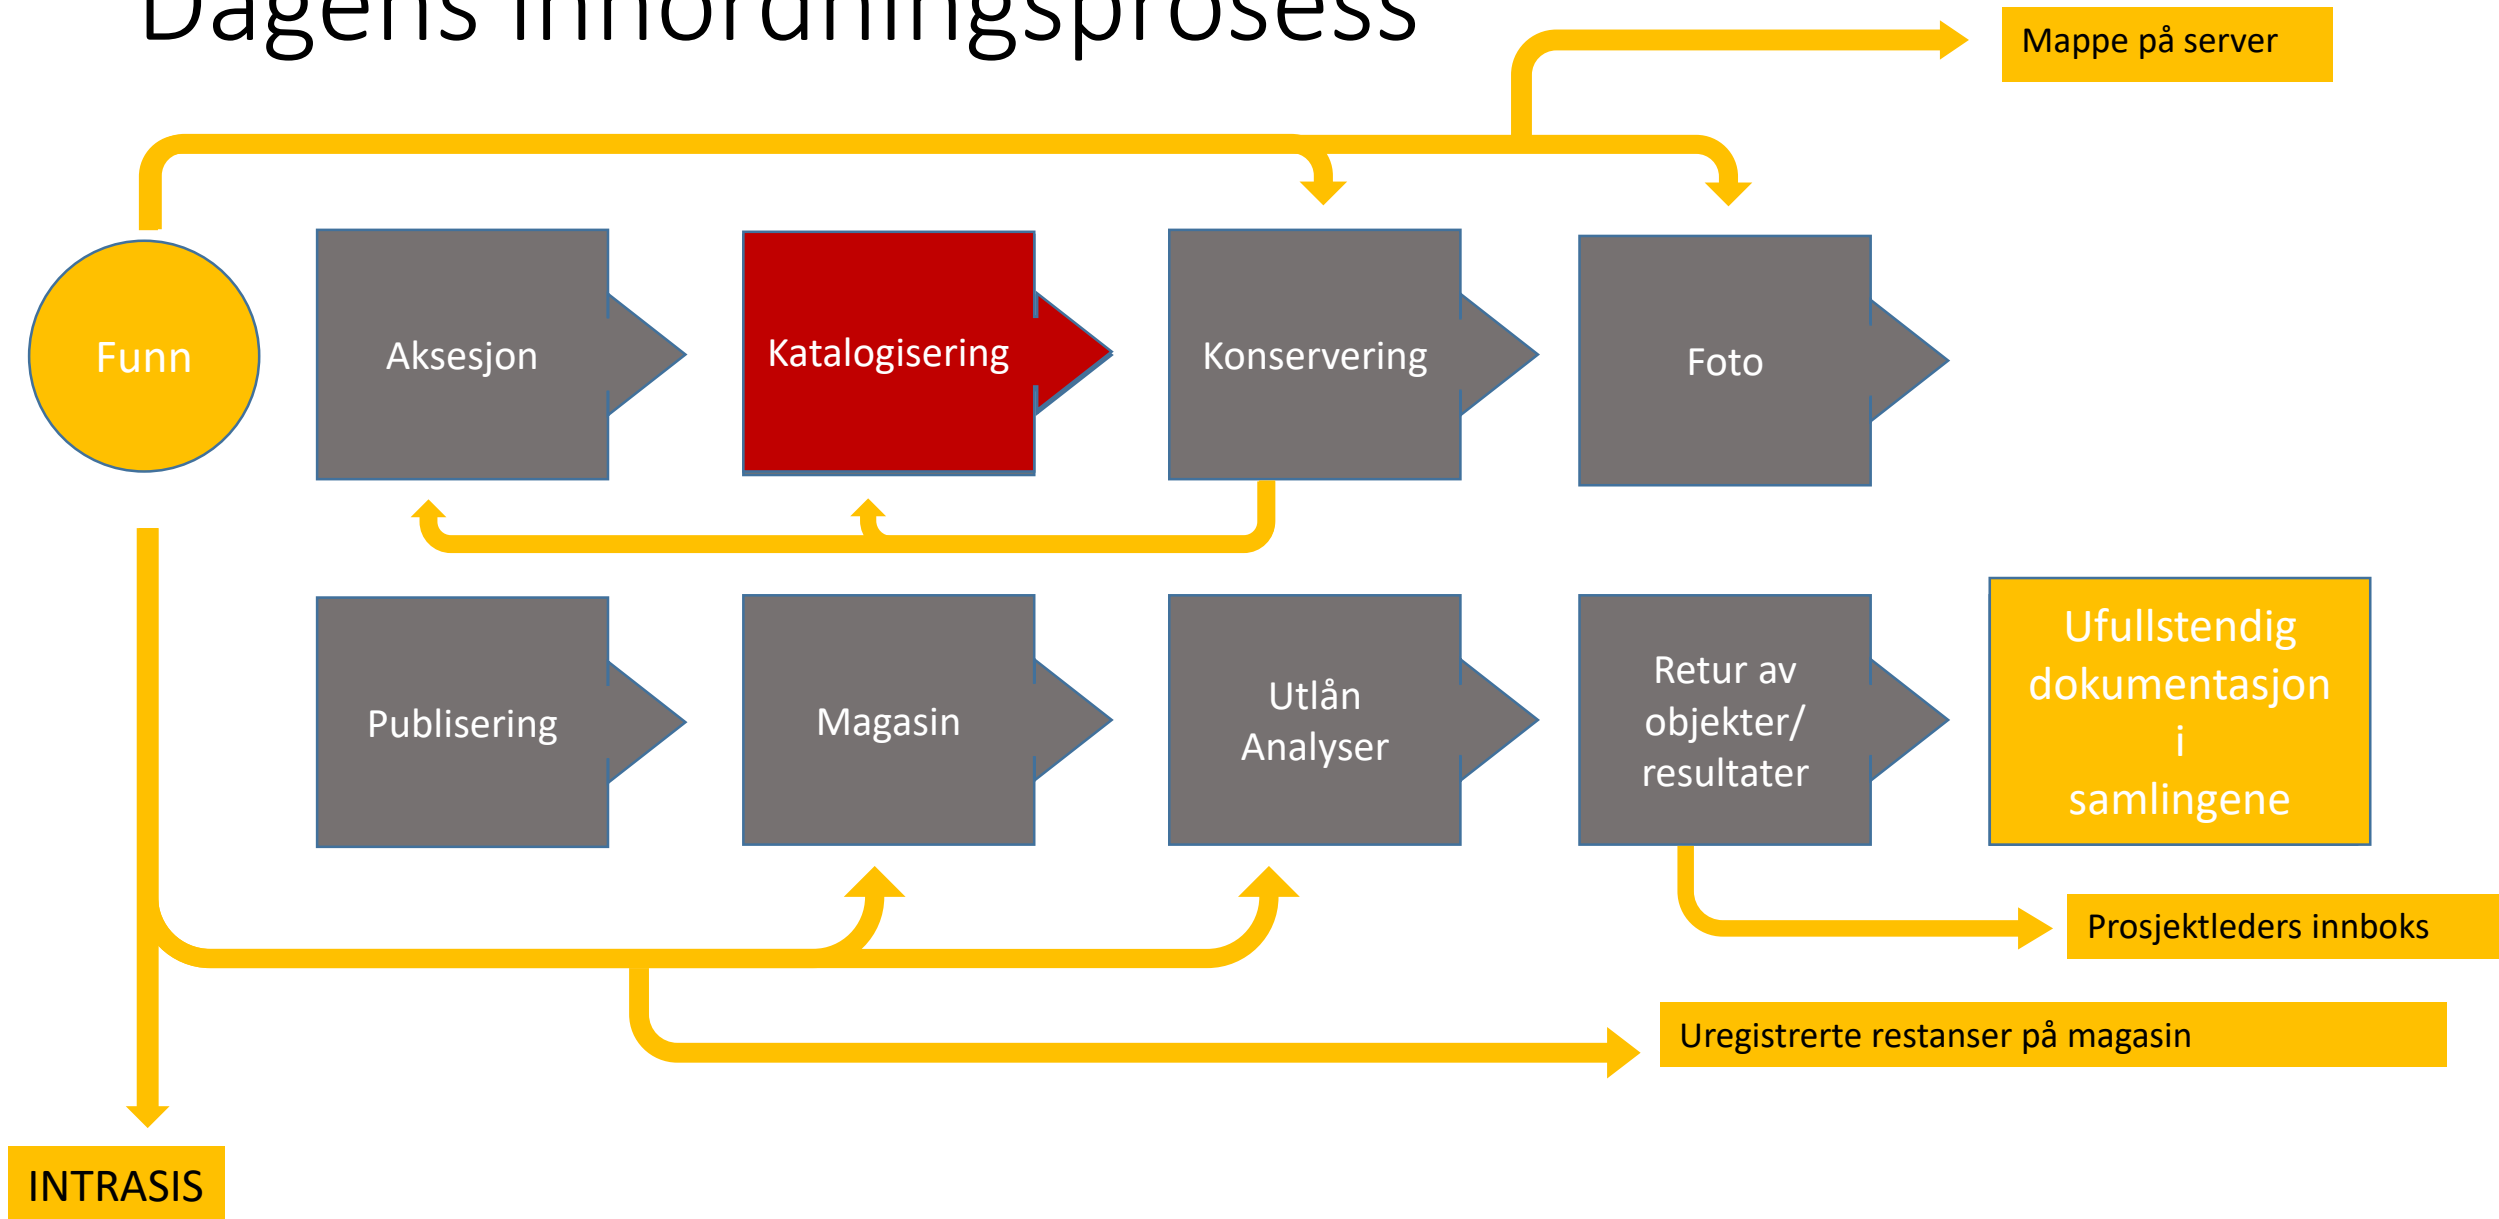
Dagens innordningsprosess

Mappe på server

Funn

Aksesjon

Katalogisering

Konservering

Foto

Publisering

Magasin

Utlån Analyser

Retur av objekter/ resultater

Ufullstendig dokumentasjon i samlingene

Prosjektleders innboks

Uregistrerte restanser på magasin

INTRASIS